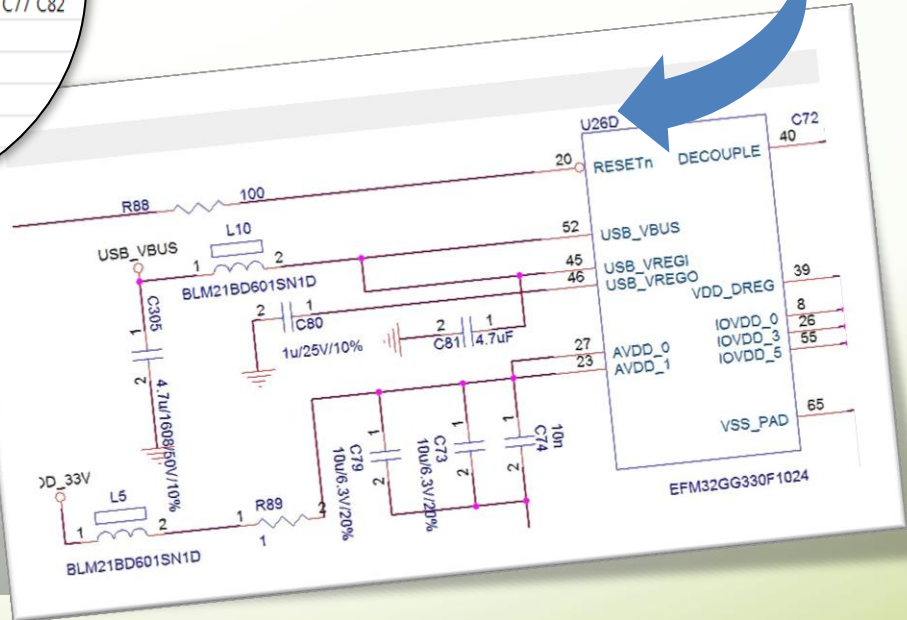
C77 C82

U26D
C72
40
20
RESETn
DECOUPLE
R88
100
52
USB_VBUS
L10
USB_VBUS
1
2
45
USB_VREGI
46
USB_VREGO
39
BLM21BD601SN1D
VDD_DREG
C305
1
2
1
C80
8
IOVDD_0
26
2
1
IOVDD_3
55
C81
4.7uF
IOVDD_5
1u/25V/10%
27
AVDD_0
23
AVDD_1
2
4.7u/1608/50V/10%
65
VSS_PAD
1
1
1
C79
C73
C74
10n
10u/6.3V/20%
10u/6.3V/20%
2
2
2
DD_33V
EFM32GG330F1024
L5
R89
1
2
1
2
1
BLM21BD601SN1D